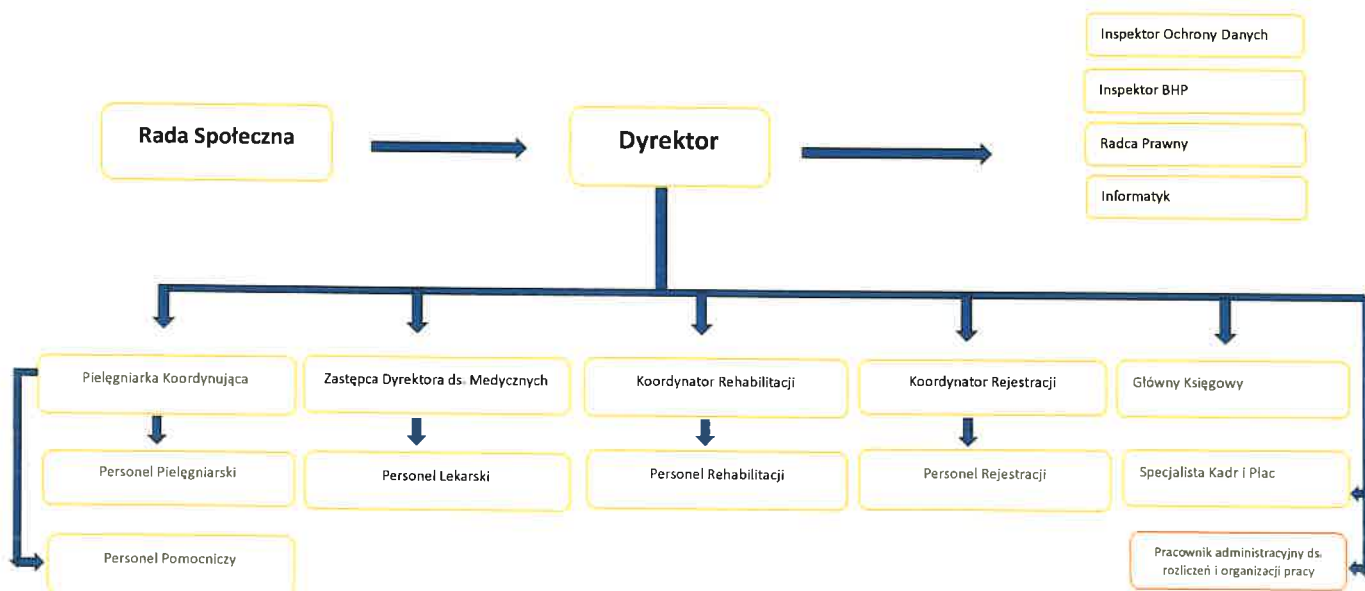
Inspektor Ochrony Danych

Inspektor BHP

Radca Prawny

Informatyk

Rada Społeczna

Dyrektor

Pielęgniarka Koordynująca

Zastępca Dyrektora ds. Medycznych

Koordynator Rehabilitacji

Koordynator Rejestracji

Główny Księgowy

Personel Pielęgniarski

Personel Lekarski

Personel Rehabilitacji

Personel Rejestracji

Specjalista Kadr i Płac

Personel Pomocniczy

Pracownik administracyjny ds. rozliczeń i organizacji pracy